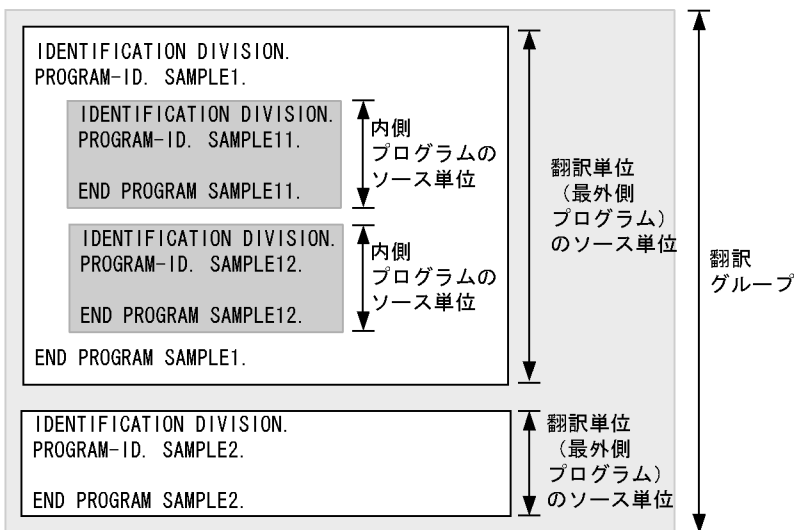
IDENTIFICATION DIVISION.
PROGRAM-ID. SAMPLE1.

IDENTIFICATION DIVISION.
PROGRAM-ID. SAMPLE11.

END PROGRAM SAMPLE11.

内側
プログラムの
ソース単位

IDENTIFICATION DIVISION.
PROGRAM-ID. SAMPLE12.

END PROGRAM SAMPLE12.

内側
プログラムの
ソース単位

END PROGRAM SAMPLE1.

翻訳単位
（最外側
プログラム）
のソース単位

IDENTIFICATION DIVISION.
PROGRAM-ID. SAMPLE2.

END PROGRAM SAMPLE2.

翻訳単位
（最外側
プログラム）
のソース単位

翻訳
グループ